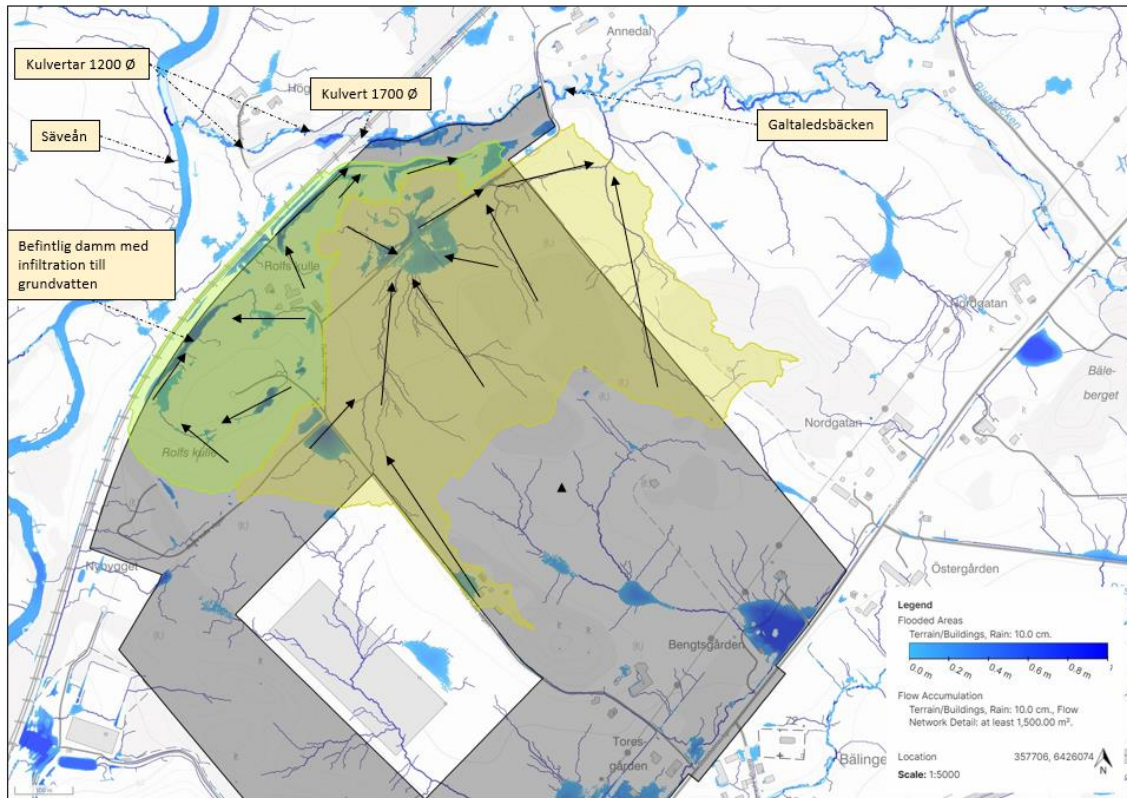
Kulvertar 1200 Ø

Kulvert 1700 Ø

Säveån

Galtaledsbäcken

Befintlig damm med infiltration till grundvatten

Annedal

Hög

Rolfs kulle

Rolfs kulle

Nordgatan

Nordgatan

Bäleberget

Nyboget

Östergården

Bengtsgården

Tores gården

Bälinge

Legend
Flooded Areas
Terrain/Buildings, Rain: 10.0 cm.
0.0 m 0.2 m 0.4 m 0.6 m 0.8 m
Flow Accumulation
Terrain/Buildings, Rain: 10.0 cm., Flow Network Detail: at least 1,500.00 m².

Location 357706, 6426074
Scale: 1:5000
N